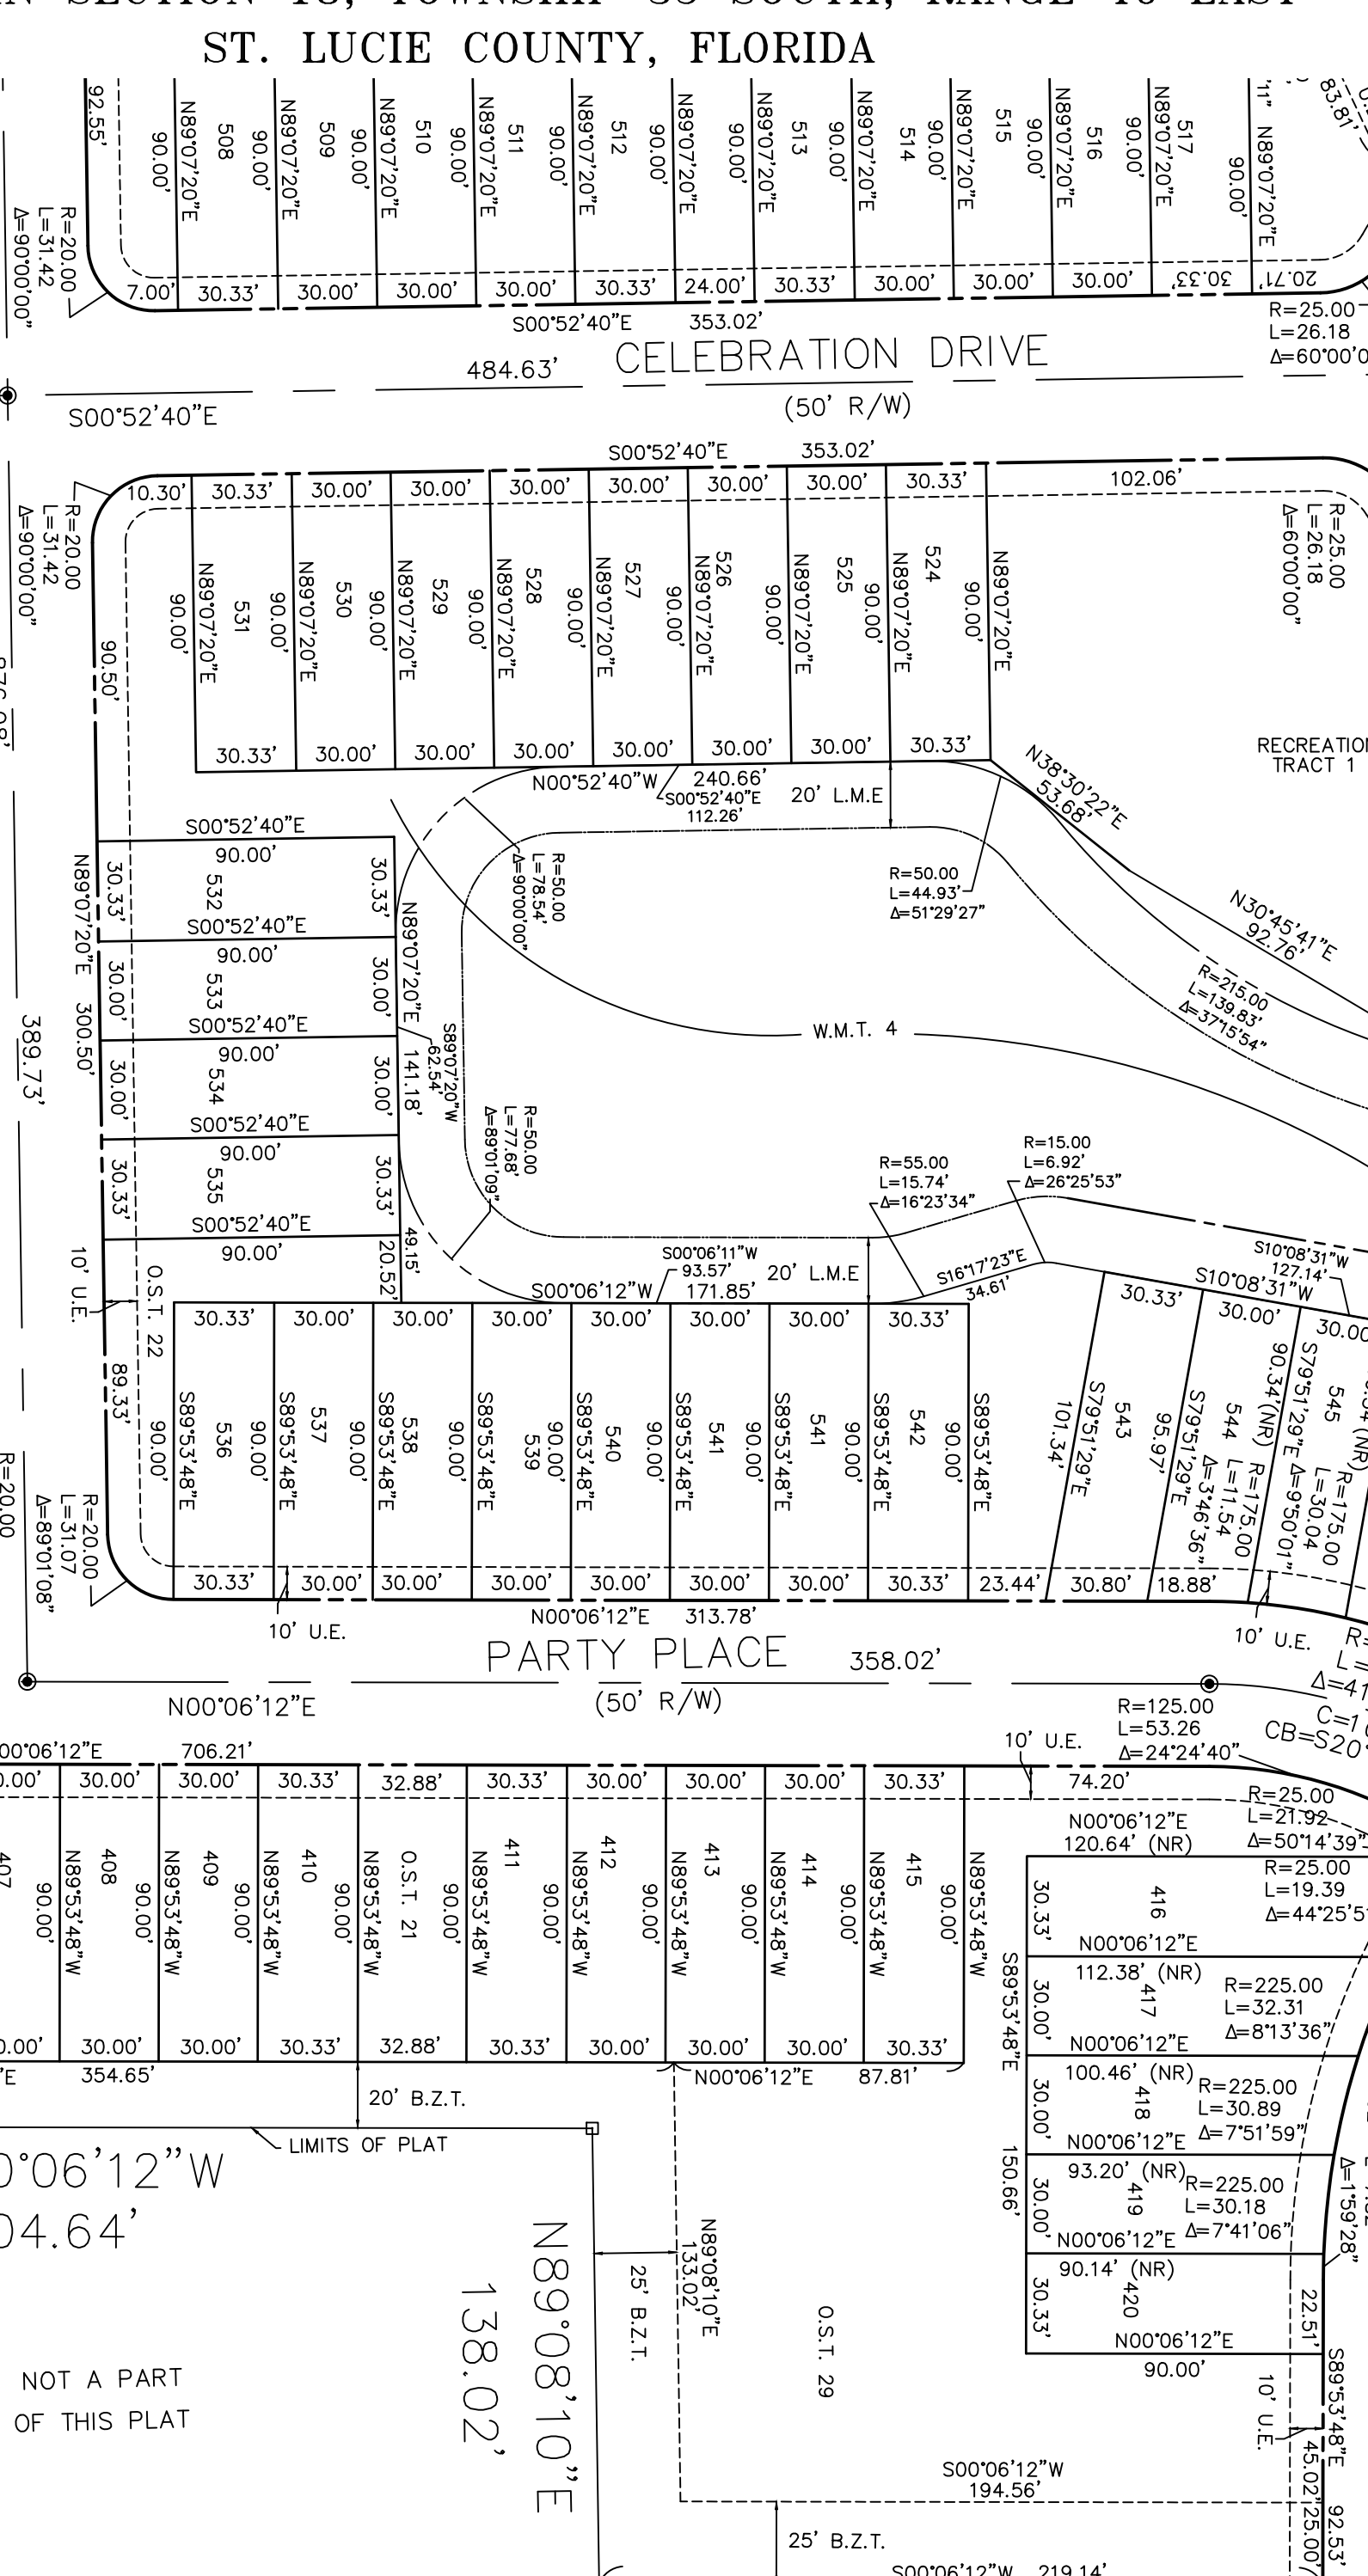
ST. LUCIE COUNTY, FLORIDA

92.55'
R=20.00
L=31.42
Δ=90°00'00"
508 509 510 511 512 513 514 515 516 517
N89°07'20"E
90.00'
7.00' 30.33' 30.00' 30.00' 30.00' 30.33' 24.00' 30.33' 30.00' 30.00' 30.00' 30.33' 20.71'
S00°52'40"E 353.02'
R=25.00
L=26.18
Δ=60°00'00"
83.81'
484.63'
CELEBRATION DRIVE
(50' R/W)
S00°52'40"E

S00°52'40"E 353.02'
10.30' 30.33' 30.00' 30.00' 30.00' 30.00' 30.00' 30.00' 30.33' 102.06'
R=20.00
L=31.42
Δ=90°00'00"
R=25.00
L=26.18
Δ=60°00'00"
531 530 529 528 527 526 525 524
N89°07'20"E
90.00'
90.50'
30.33' 30.00' 30.00' 30.00' 30.00' 30.00' 30.00' 30.33'
RECREATION TRACT 1
N00°52'40"W 240.66'
S00°52'40"E 112.26'
20' L.M.E
N38°30'22"E 53.68'
N30°45'41"E 92.76'
R=215.00
L=139.83'
Δ=37°15'54"
R=50.00
L=44.93'
Δ=51°29'27"
R=50.00
L=78.54'
Δ=90°00'00"
S00°52'40"E
90.00'
532 533 534 535
30.33' 30.00' 30.00' 30.33'
N89°07'20"E 300.50'
389.73'
W.M.T. 4
S89°07'20"W 62.54'
141.18'
R=50.00
L=77.68'
Δ=89°01'09"
R=55.00
L=15.74'
Δ=16°23'34"
R=15.00
L=6.92'
Δ=26°25'53"
49.15'
20.52'
10' U.E.
O.S.T. 22
S00°06'11"W 93.57'
S00°06'12"W 171.85'
20' L.M.E
S16°17'23"E 34.61'
S10°08'31"W 127.14'
S10°08'31"W
30.33' 30.00' 30.00' 30.00' 30.00' 30.00' 30.00' 30.33'
536 537 538 539 540 541 541 542 543 544 545
S89°53'48"E
90.00'
89.33'
R=20.00
L=31.07
Δ=89°01'08"
101.34'
S79°51'29"E
95.97'
90.34'(NR)
R=175.00
L=11.54
Δ=3°46'36"
R=175.00
L=30.04
Δ=9°50'01"
30.33' 30.00' 30.00' 30.00' 30.00' 30.00' 30.00' 30.33' 23.44' 30.80' 18.88'
N00°06'12"E 313.78'
10' U.E.
PARTY PLACE 358.02'
(50' R/W)
N00°06'12"E
R=125.00
L=53.26
Δ=24°24'40"
CB=S20
10' U.E.
00°06'12"E 706.21'
30.00' 30.00' 30.33' 32.88' 30.33' 30.00' 30.00' 30.00' 30.33' 74.20'
408 409 410 O.S.T. 21 411 412 413 414 415
N89°53'48"W
90.00'
R=25.00
L=21.92
Δ=50°14'39"
N00°06'12"E 120.64' (NR)
R=25.00
L=19.39
Δ=44°25'5
416
30.33'
N00°06'12"E 112.38' (NR)
417
R=225.00
L=32.31
Δ=8°13'36"
N00°06'12"E 100.46' (NR)
418
R=225.00
L=30.89
Δ=7°51'59"
N00°06'12"E 93.20' (NR)
419
R=225.00
L=30.18
Δ=7°41'06"
N00°06'12"E 90.14' (NR)
420
N00°06'12"E 90.00'
S89°53'48"E 150.66'
30.00' 30.00' 30.33' 32.88' 30.33' 30.00' 30.00' 30.00' 30.33'
354.65'
N00°06'12"E 87.81'
20' B.Z.T.
LIMITS OF PLAT
0°06'12"W
04.64'
N89°08'10"E
138.02'
N89°08'10"E 133.02'
25' B.Z.T.
O.S.T. 29
NOT A PART OF THIS PLAT
22.51'
S89°53'48"E
10' U.E.
Δ=1°59'28"
S00°06'12"W 194.56'
45.02' 25.00' 92.53'
25' B.Z.T.
S00°06'12"W 219.14'